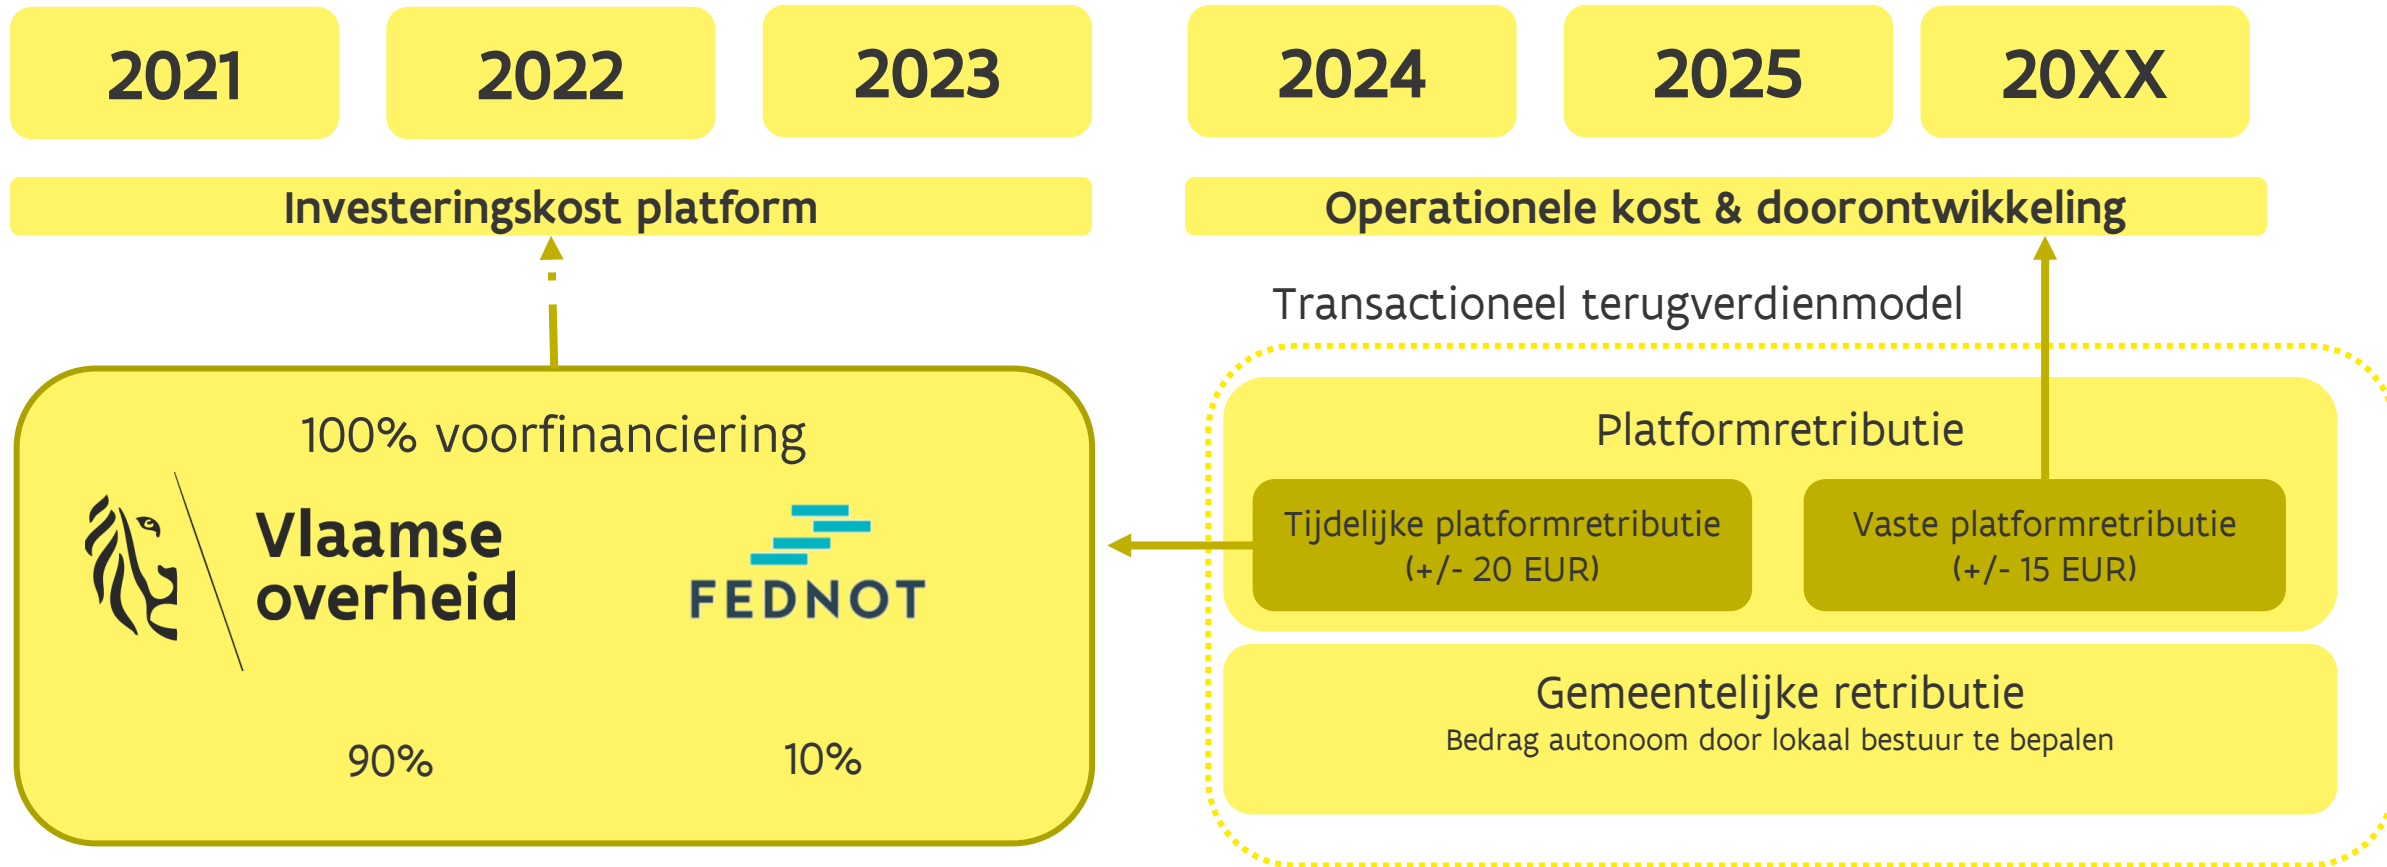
2021

2022

2023

2024

2025

20XX

Investeringskost platform

Operationele kost & doorontwikkeling

Transactioneel terugverdienmodel

100% voorfinanciering

Vlaamse overheid

FEDNOT

90%

10%

Platformretributie

Tijdelijke platformretributie (+/- 20 EUR)

Vaste platformretributie (+/- 15 EUR)

Gemeentelijke retributie
Bedrag autonoom door lokaal bestuur te bepalen